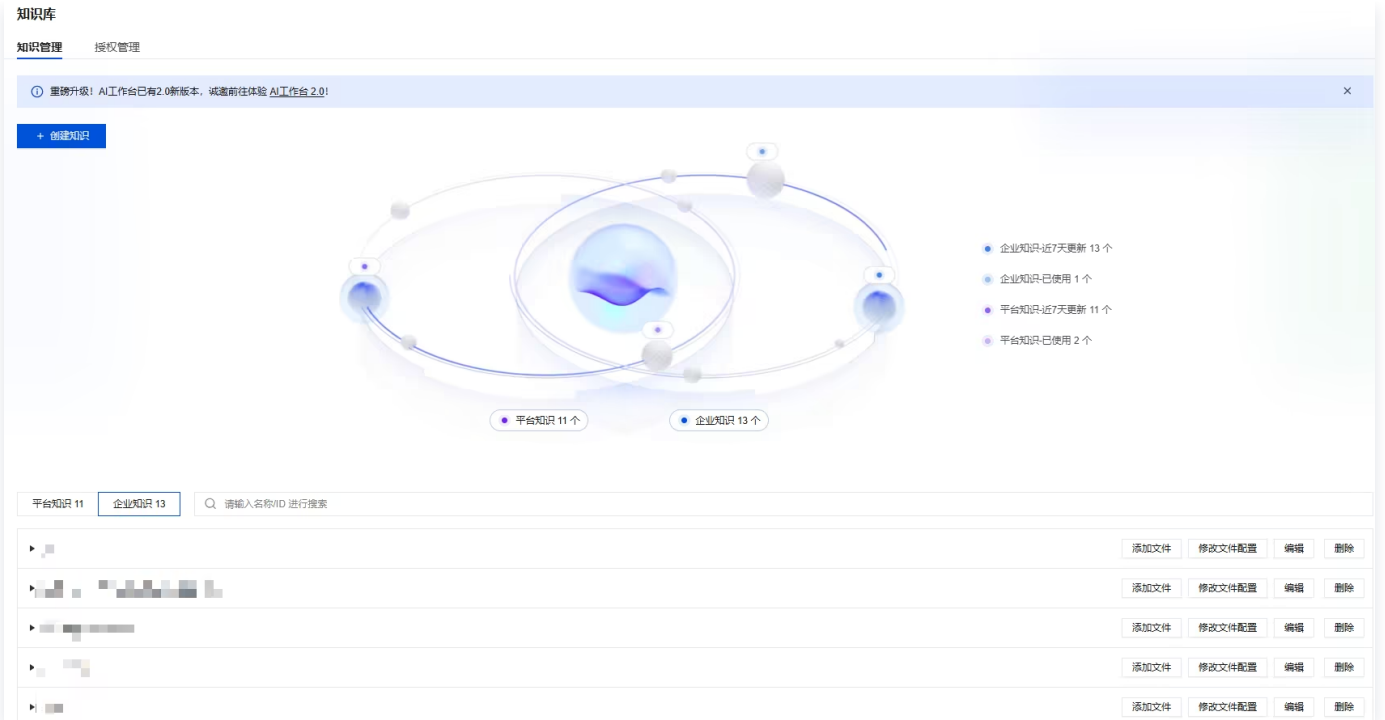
知识库

知识管理　授权管理

ⓘ 重磅升级！AI工作台已有2.0新版本，诚邀前往体验 AI工作台 2.0！ ×

+ 创建知识

企业知识-近7天更新 13 个
企业知识-已使用 1 个
平台知识-近7天更新 11 个
平台知识-已使用 2 个

平台知识 11 个　企业知识 13 个

平台知识 11　企业知识 13　请输入名称/ID 进行搜索

| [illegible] | 添加文件 | 修改文件配置 | 编辑 | 删除 |
|---|---|---|---|---|
| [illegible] | 添加文件 | 修改文件配置 | 编辑 | 删除 |
| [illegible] | 添加文件 | 修改文件配置 | 编辑 | 删除 |
| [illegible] | 添加文件 | 修改文件配置 | 编辑 | 删除 |
| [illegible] | 添加文件 | 修改文件配置 | 编辑 | 删除 |